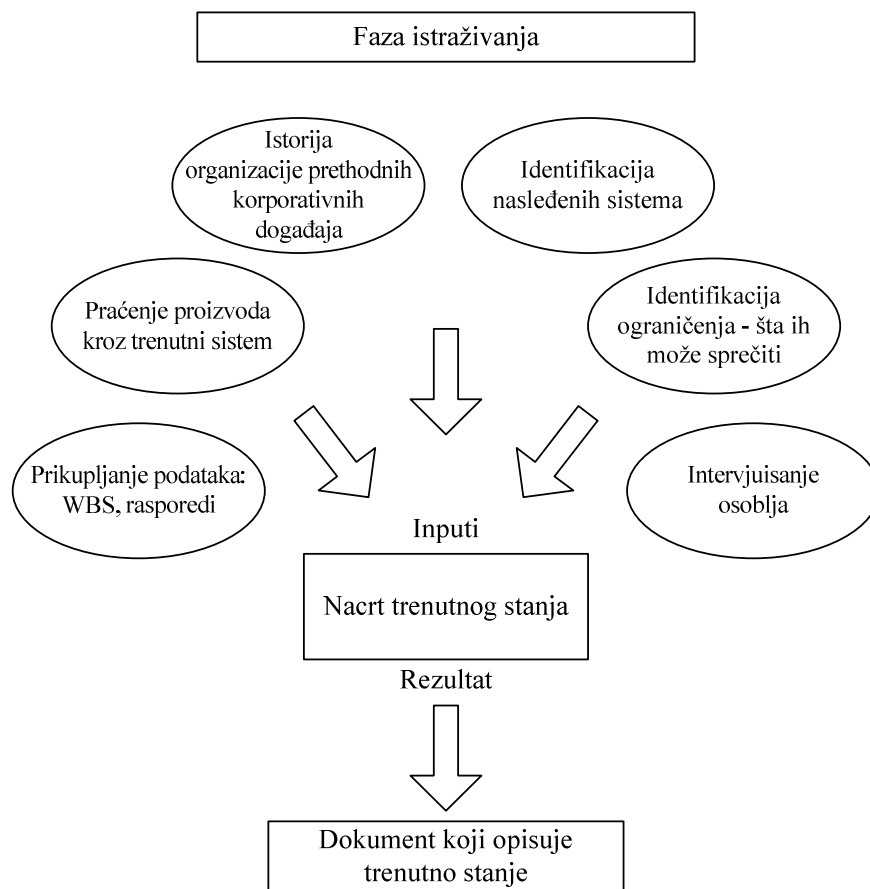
Faza istraživanja

Istorija organizacije prethodnih korporativnih događaja

Identifikacija nasleđenih sistema

Praćenje proizvoda kroz trenutni sistem

Identifikacija ograničenja - šta ih može sprečiti

Prikupljanje podataka: WBS, rasporedi

Intervjuisanje osoblja

Inputi

Nacrt trenutnog stanja

Rezultat

Dokument koji opisuje trenutno stanje